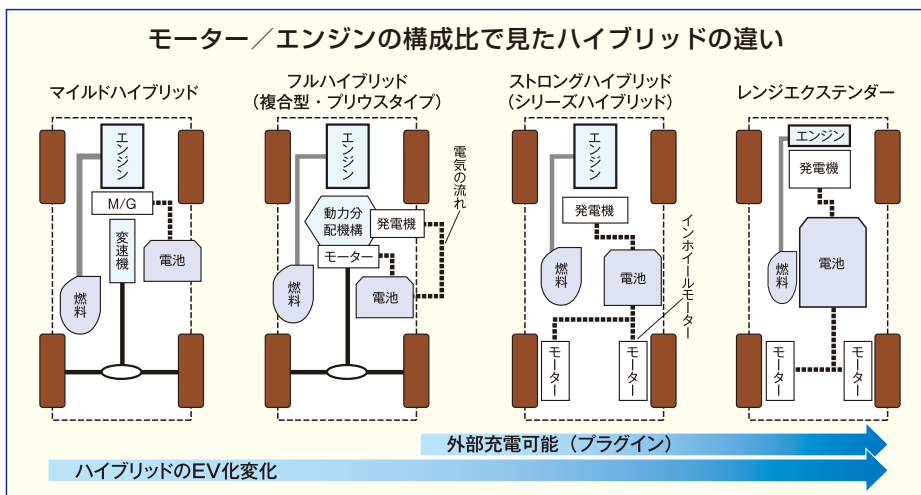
モーター／エンジンの構成比で見たハイブリッドの違い

マイルドハイブリッド

エンジン

M/G

変速機

電池

燃料

フルハイブリッド
（複合型・プリウスタイプ）

エンジン

電気の流れ

動力分配機構

発電機

モーター

燃料

電池

ストロングハイブリッド
（シリーズハイブリッド）

エンジン

発電機

燃料

電池

インホイールモーター

モーター

モーター

レンジエクステンダー

エンジン

発電機

燃料

電池

モーター

モーター

外部充電可能（プラグイン）

ハイブリッドのEV化変化